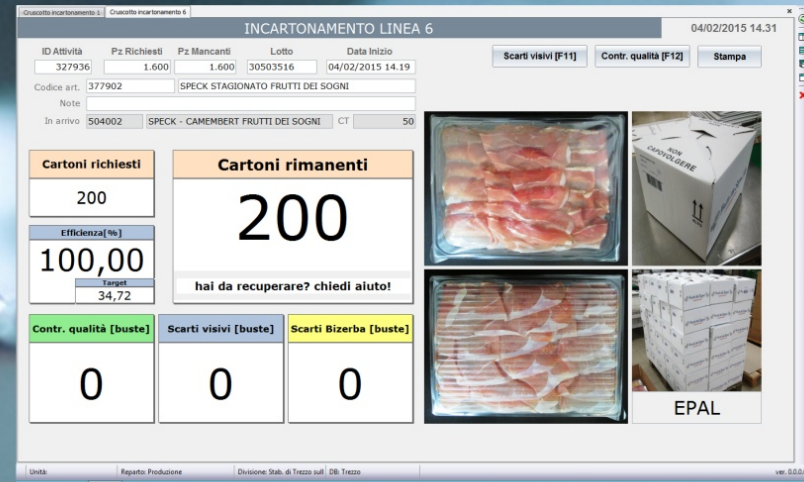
Cruscotto incartonamento 1 | Cruscotto incartonamento 6

INCARTONAMENTO LINEA 6

04/02/2015 14.31

| ID Attività | Pz Richiesti | Pz Mancanti | Lotto | Data Inizio |
|---|---|---|---|---|
| 327936 | 1.600 | 1.600 | 30503516 | 04/02/2015 14.19 |

Scarti visivi [F11]

Contr. qualità [F12]

Stampa

Codice art. 377902 SPECK STAGIONATO FRUTTI DEI SOGNI

Note

In arrivo 504002 SPECK - CAMEMBERT FRUTTI DEI SOGNI CT 50

Cartoni richiesti

200

Cartoni rimanenti

200

Efficienza[%]

100,00

Target

34,72

hai da recuperare? chiedi aiuto!

NON CAPOVOLGERE

Contr. qualità [buste]

0

Scarti visivi [buste]

0

Scarti Bizerba [buste]

0

EPAL

Unità: Reparto: Produzione Divisione: Stab. di Trezzo sull DB: Trezzo

ver. 0.0.0